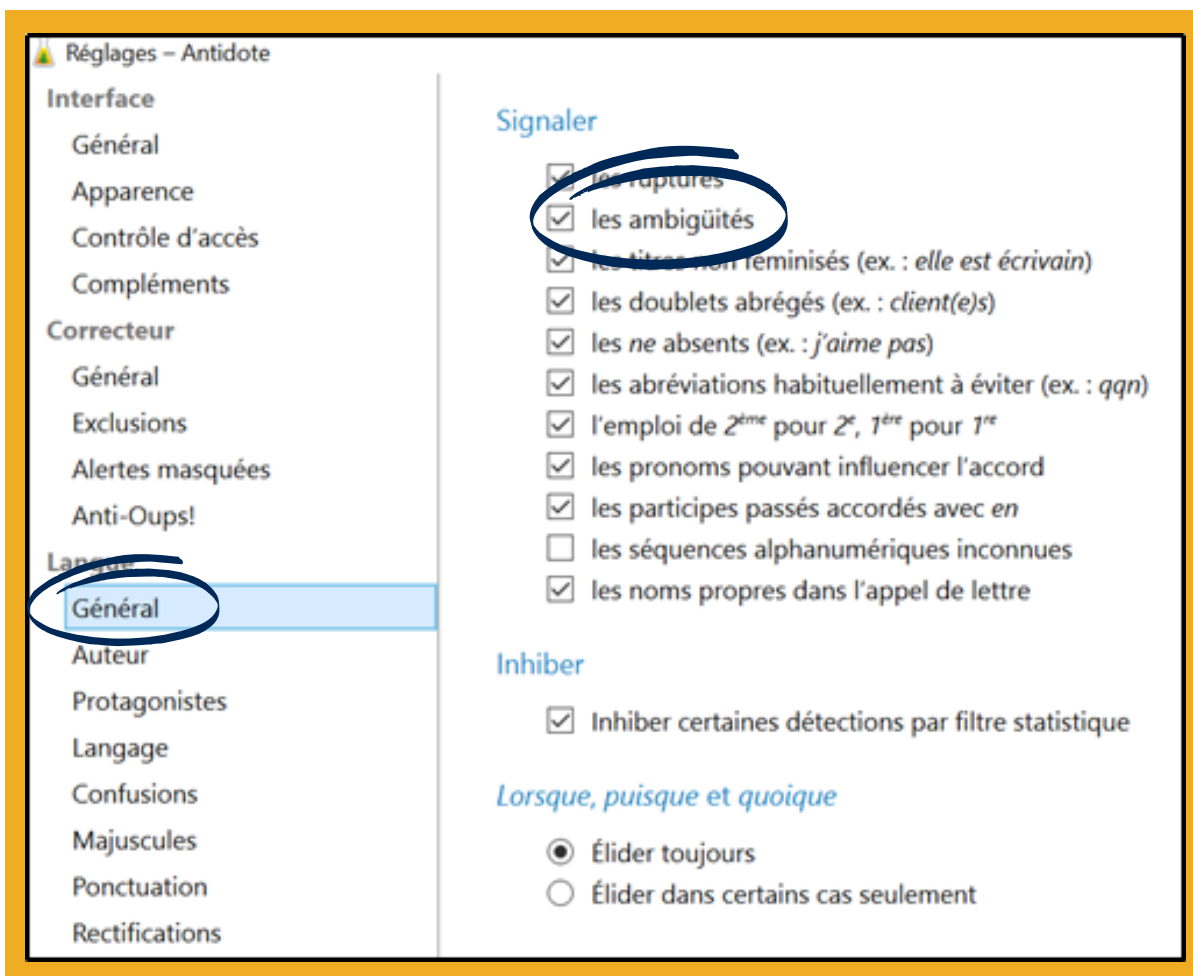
Réglages – Antidote

Interface
Général
Apparence
Contrôle d'accès
Compléments
Correcteur
Général
Exclusions
Alertes masquées
Anti-Oups!
Langue
Général
Auteur
Protagonistes
Langage
Confusions
Majuscules
Ponctuation
Rectifications

Signaler
les ruptures
les ambigüités
les titres non féminisés (ex. : *elle est écrivain*)
les doublets abrégés (ex. : *client(e)s*)
les *ne* absents (ex. : *j'aime pas*)
les abréviations habituellement à éviter (ex. : *qqn*)
l'emploi de $2^{ème}$ pour $2^{e}$, $1^{ère}$ pour $1^{re}$
les pronoms pouvant influencer l'accord
les participes passés accordés avec *en*
les séquences alphanumériques inconnues
les noms propres dans l'appel de lettre

Inhiber
Inhiber certaines détections par filtre statistique

*Lorsque, puisque* et *quoique*
Élider toujours
Élider dans certains cas seulement